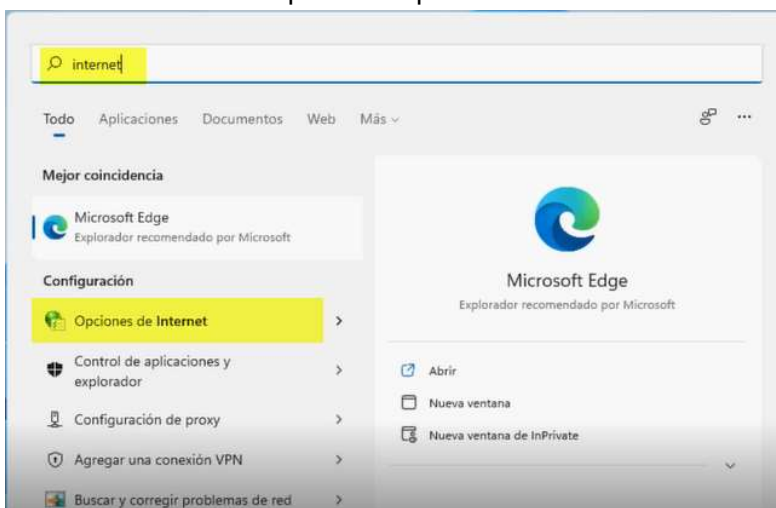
internet

Todo Aplicaciones Documentos Web Más

Mejor coincidencia

Microsoft Edge
Explorador recomendado por Microsoft

Configuración

Opciones de Internet

Control de aplicaciones y explorador

Configuración de proxy

Agregar una conexión VPN

Buscar y corregir problemas de red

Microsoft Edge
Explorador recomendado por Microsoft

Abrir

Nueva ventana

Nueva ventana de InPrivate